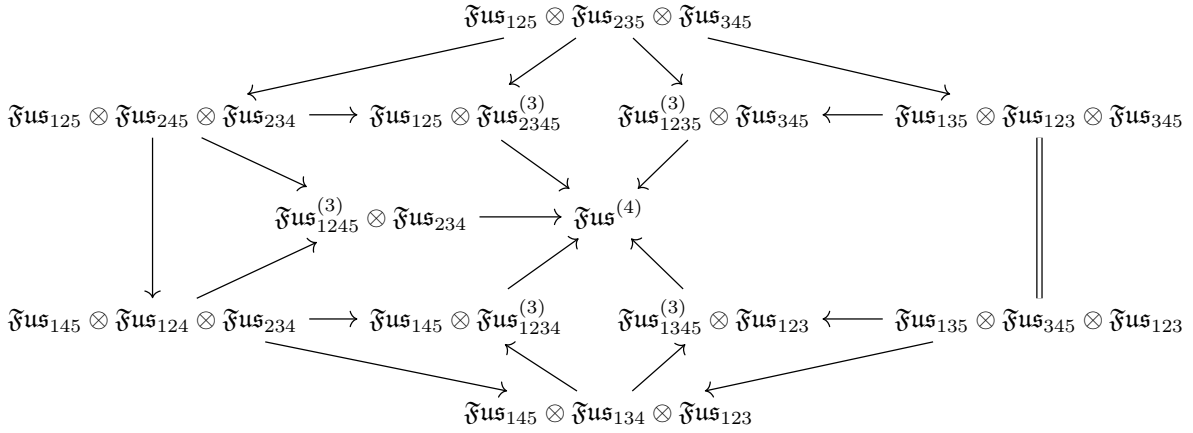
$\mathfrak{Fus}_{125} \otimes \mathfrak{Fus}_{235} \otimes \mathfrak{Fus}_{345}$

$\mathfrak{Fus}_{125} \otimes \mathfrak{Fus}_{245} \otimes \mathfrak{Fus}_{234} \longrightarrow \mathfrak{Fus}_{125} \otimes \mathfrak{Fus}^{(3)}_{2345}$ $\mathfrak{Fus}^{(3)}_{1235} \otimes \mathfrak{Fus}_{345} \longleftarrow \mathfrak{Fus}_{135} \otimes \mathfrak{Fus}_{123} \otimes \mathfrak{Fus}_{345}$

$\mathfrak{Fus}^{(3)}_{1245} \otimes \mathfrak{Fus}_{234} \longrightarrow \mathfrak{Fus}^{(4)}$

$\mathfrak{Fus}_{145} \otimes \mathfrak{Fus}_{124} \otimes \mathfrak{Fus}_{234} \longrightarrow \mathfrak{Fus}_{145} \otimes \mathfrak{Fus}^{(3)}_{1234}$ $\mathfrak{Fus}^{(3)}_{1345} \otimes \mathfrak{Fus}_{123} \longleftarrow \mathfrak{Fus}_{135} \otimes \mathfrak{Fus}_{345} \otimes \mathfrak{Fus}_{123}$

$\mathfrak{Fus}_{145} \otimes \mathfrak{Fus}_{134} \otimes \mathfrak{Fus}_{123}$